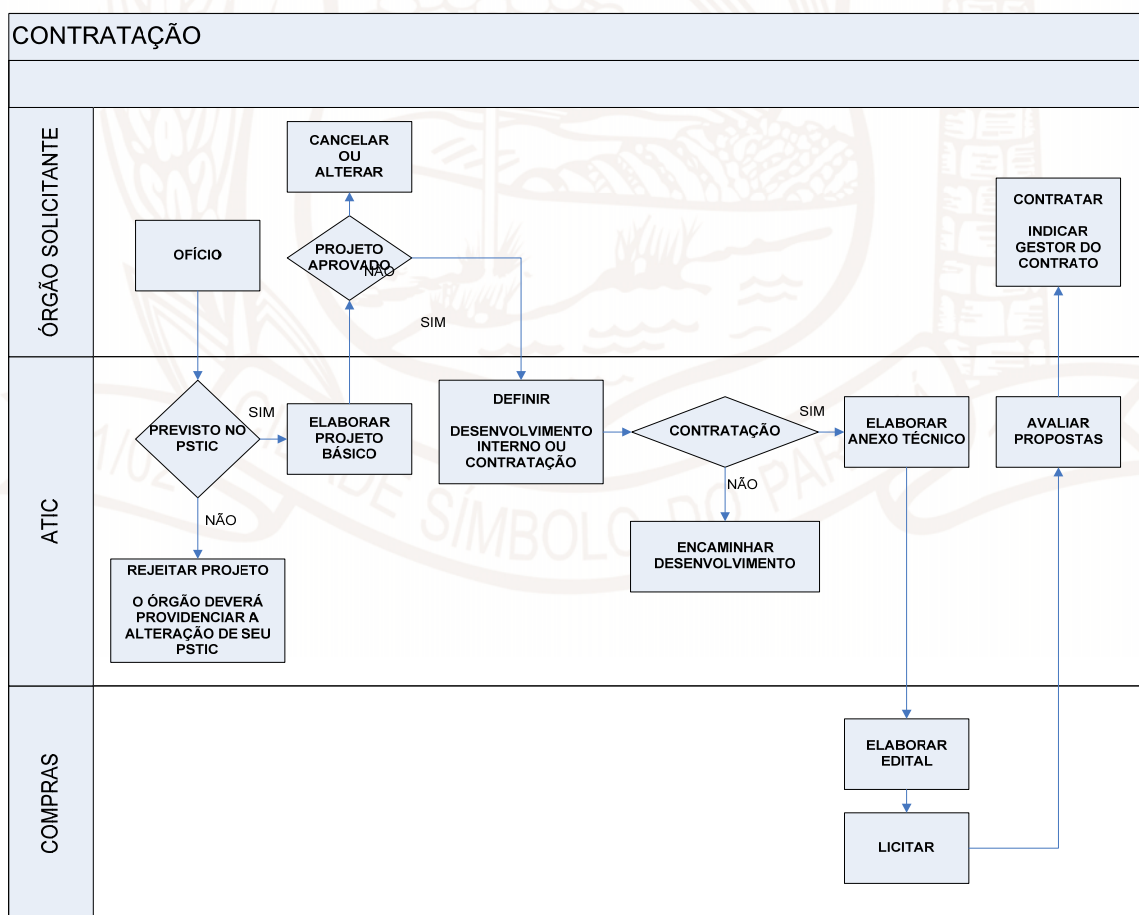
CONTRATAÇÃO

ÓRGÃO SOLICITANTE

CANCELAR OU ALTERAR

OFÍCIO

PROJETO APROVADO

NÃO

SIM

CONTRATAR

INDICAR GESTOR DO CONTRATO

ATIC

PREVISTO NO PSTIC

SIM

ELABORAR PROJETO BÁSICO

DEFINIR

DESENVOLVIMENTO INTERNO OU CONTRATAÇÃO

CONTRATAÇÃO

SIM

ELABORAR ANEXO TÉCNICO

AVALIAR PROPOSTAS

NÃO

NÃO

ENCAMINHAR DESENVOLVIMENTO

REJEITAR PROJETO

O ÓRGÃO DEVERÁ PROVIDENCIAR A ALTERAÇÃO DE SEU PSTIC

COMPRAS

ELABORAR EDITAL

LICITAR